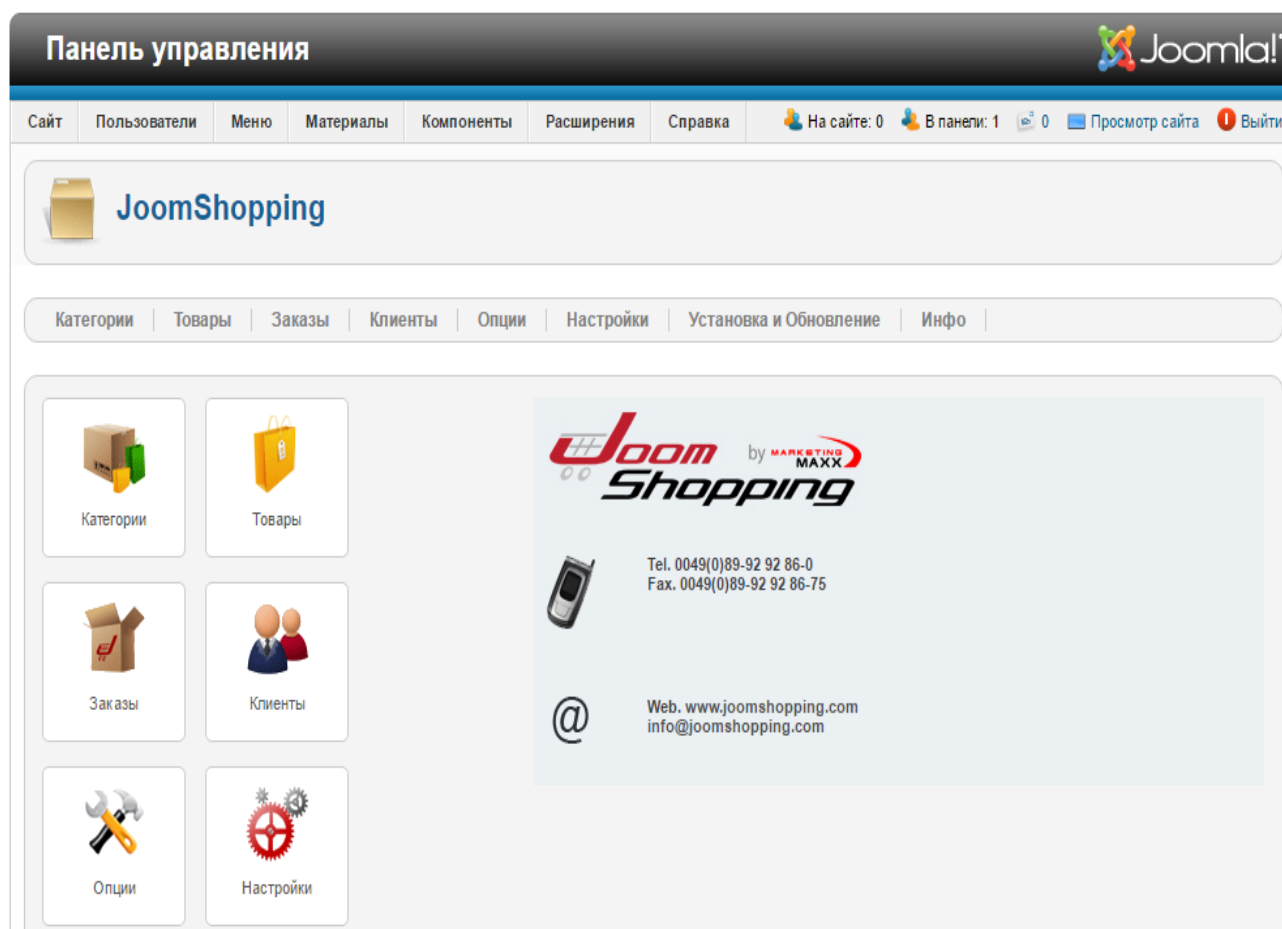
Панель управления

Joomla!

Сайт | Пользователи | Меню | Материалы | Компоненты | Расширения | Справка

На сайте: 0 В панели: 1 0 Просмотр сайта Выйти

JoomShopping

Категории | Товары | Заказы | Клиенты | Опции | Настройки | Установка и Обновление | Инфо

Категории

Товары

Заказы

Клиенты

Опции

Настройки

Joom Shopping by MARKETING MAXX

Tel. 0049(0)89-92 92 86-0
Fax. 0049(0)89-92 92 86-75

@

Web. www.joomshopping.com
info@joomshopping.com